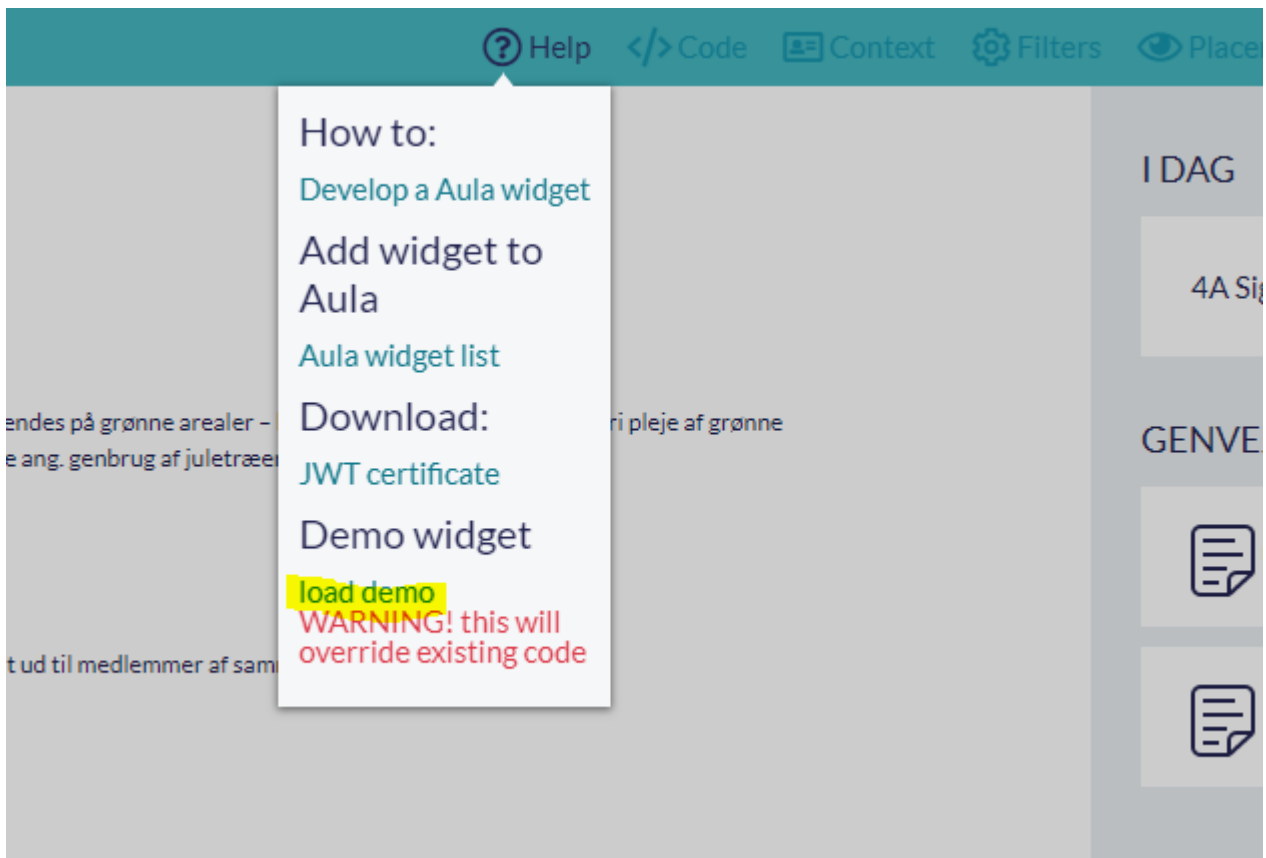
Help Code Context Filters Place

How to:

Develop a Aula widget

Add widget to Aula

Aula widget list

Download:

JWT certificate

Demo widget

load demo
WARNING! this will override existing code

endes på grønne arealer – ri pleje af grønne

e ang. genbrug af juletræer

t ud til medlemmer af sam

I DAG

4A Sig

GENVE